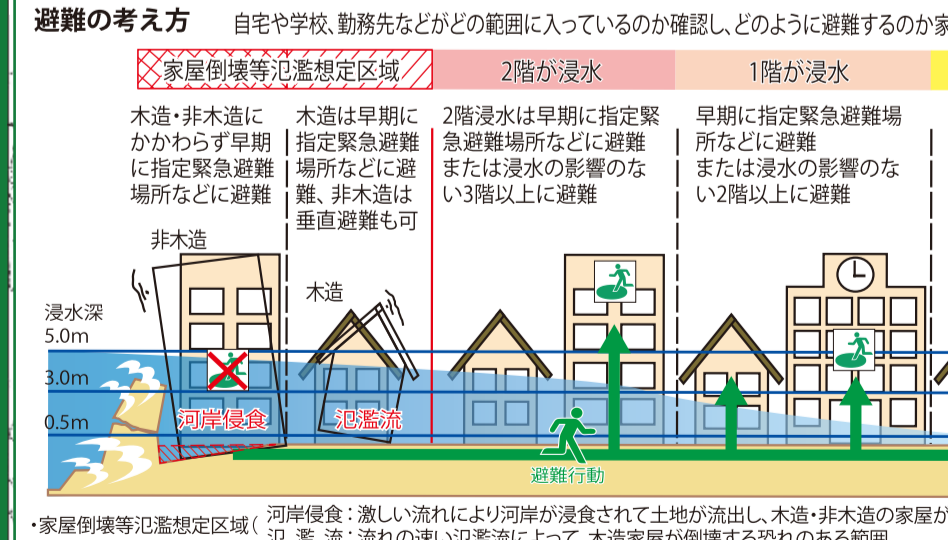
避難の考え方　自宅や学校、勤務先などがどの範囲に入っているのか確認し、どのように避難するのか

家屋倒壊等氾濫想定区域

2階が浸水

1階が浸水

木造・非木造にかかわらず早期に指定緊急避難場所などに避難

木造は早期に指定緊急避難場所などに避難、非木造は垂直避難も可

2階浸水は早期に指定緊急避難場所などに避難または浸水の影響のない3階以上に避難

早期に指定緊急避難場所などに避難または浸水の影響のない2階以上に避難

非木造

木造

浸水深

5.0m

3.0m

0.5m

河岸侵食

氾濫流

避難行動

・家屋倒壊等氾濫想定区域（河岸侵食：激しい流れにより河岸が浸食されて土地が流出し、木造・非木造の家屋が
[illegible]